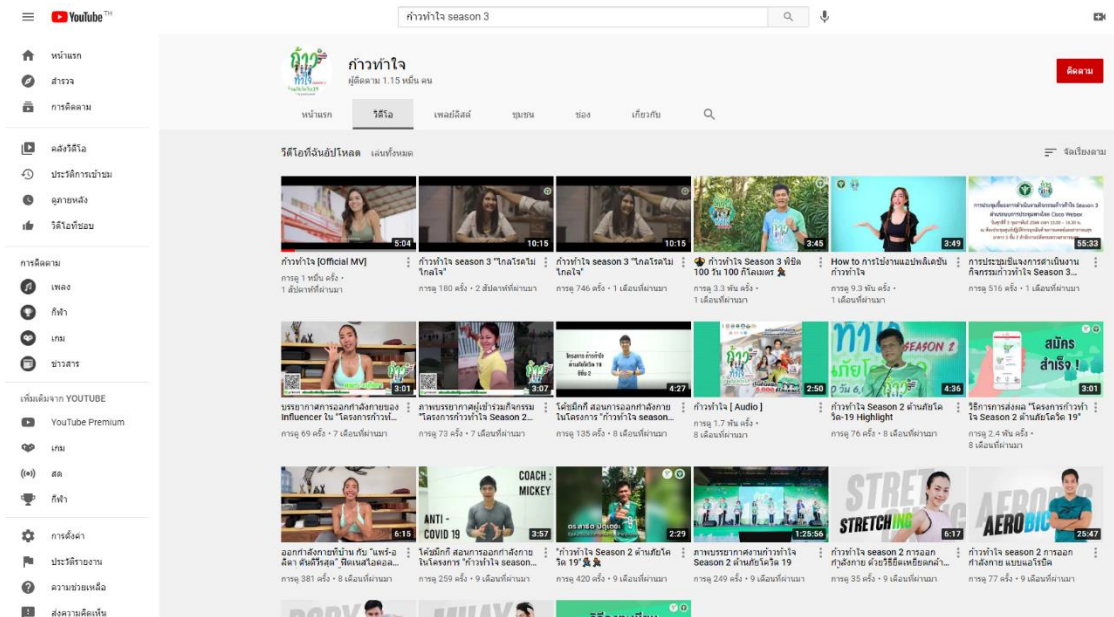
YouTube TH

ก้าวท้าใจ season 3

หน้าแรก
สำรวจ
การติดตาม
คลังวิดีโอ
ประวัติการเข้าชม
ดูภายหลัง
วิดีโอที่ชอบ

การติดตาม
เพลง
กีฬา
เกม
ข่าวสาร

เพิ่มเติมจาก YOUTUBE
YouTube Premium
เกม
สด
กีฬา

การตั้งค่า
ประวัติรายงาน
ความช่วยเหลือ
ส่งความคิดเห็น

ก้าวท้าใจ
ผู้ติดตาม 1.15 หมื่น คน

ติดตาม

หน้าแรก วิดีโอ เพลย์ลิสต์ ชุมชน ช่อง เกี่ยวกับ

วิดีโอที่อัปโหลด เล่นทั้งหมด

จัดเรียงตาม

5:04
ก้าวท้าใจ [Official MV]
การดู 1 หมื่น ครั้ง • 1 สัปดาห์ที่ผ่านมา

10:15
ก้าวท้าใจ season 3 "ไกลไกลไม่ไกลใจ"
การดู 180 ครั้ง • 2 สัปดาห์ที่ผ่านมา

10:15
ก้าวท้าใจ season 3 "ไกลไกลไม่ไกลใจ"
การดู 746 ครั้ง • 1 เดือนที่ผ่านมา

3:45
ก้าวท้าใจ Season 3 พิชิต 100 วัน 100 กิโลเมตร
การดู 3.3 พัน ครั้ง • 1 เดือนที่ผ่านมา

3:49
How to การโหลดแอปพลิเคชัน ก้าวท้าใจ
การดู 9.3 พัน ครั้ง • 1 เดือนที่ผ่านมา

55:33
การประชุมชี้แจงการดำเนินงานกิจกรรมก้าวท้าใจ Season 3...
การดู 516 ครั้ง • 1 เดือนที่ผ่านมา

3:01
บรรยากาศการออกกำลังกายของ Influencer ใน "โครงการก้าวท้...
การดู 69 ครั้ง • 7 เดือนที่ผ่านมา

3:07
ภาพบรรยากาศผู้เข้าร่วมกิจกรรม "โครงการก้าวท้าใจ Season 2...
การดู 73 ครั้ง • 7 เดือนที่ผ่านมา

4:27
โค้ชมิกกี้ สอนการออกกำลังกายในโครงการ "ก้าวท้าใจ season...
การดู 135 ครั้ง • 8 เดือนที่ผ่านมา

2:50
ก้าวท้าใจ [ Audio ]
การดู 1.7 พัน ครั้ง • 8 เดือนที่ผ่านมา

4:36
ก้าวท้าใจ Season 2 ต้านภัยโควิด-19 Highlight
การดู 76 ครั้ง • 8 เดือนที่ผ่านมา

สมัครสำเร็จ !
3:01
วิธีการการส่งผล "โครงการก้าวท้าใจ Season 2 ต้านภัยโควิด 19"
การดู 2.4 พัน ครั้ง • 8 เดือนที่ผ่านมา

6:15
ออกกำลังกายที่บ้าน กับ "แพร์-อลิดา ตันติวิรัสุต" ฟิตเนสไอคอล...
การดู 381 ครั้ง • 8 เดือนที่ผ่านมา

COACH : MICKEY
ANTI - COVID 19
3:57
โค้ชมิกกี้ สอนการออกกำลังกายในโครงการ "ก้าวท้าใจ season...
การดู 259 ครั้ง • 9 เดือนที่ผ่านมา

2:29
"ก้าวท้าใจ Season 2 ต้านภัยโควิด 19"
การดู 420 ครั้ง • 9 เดือนที่ผ่านมา

1:25:56
ภาพบรรยากาศงานก้าวท้าใจ Season 2 ต้านภัยโควิด 19
การดู 249 ครั้ง • 9 เดือนที่ผ่านมา

STRETCHING
6:17
ก้าวท้าใจ season 2 การออกกำลังกาย ด้วยวิธียืดเหยียดกล้า...
การดู 35 ครั้ง • 9 เดือนที่ผ่านมา

AEROBIC
25:47
ก้าวท้าใจ season 2 การออกกำลังกาย แบบแอโรบิค
การดู 77 ครั้ง • 9 เดือนที่ผ่านมา